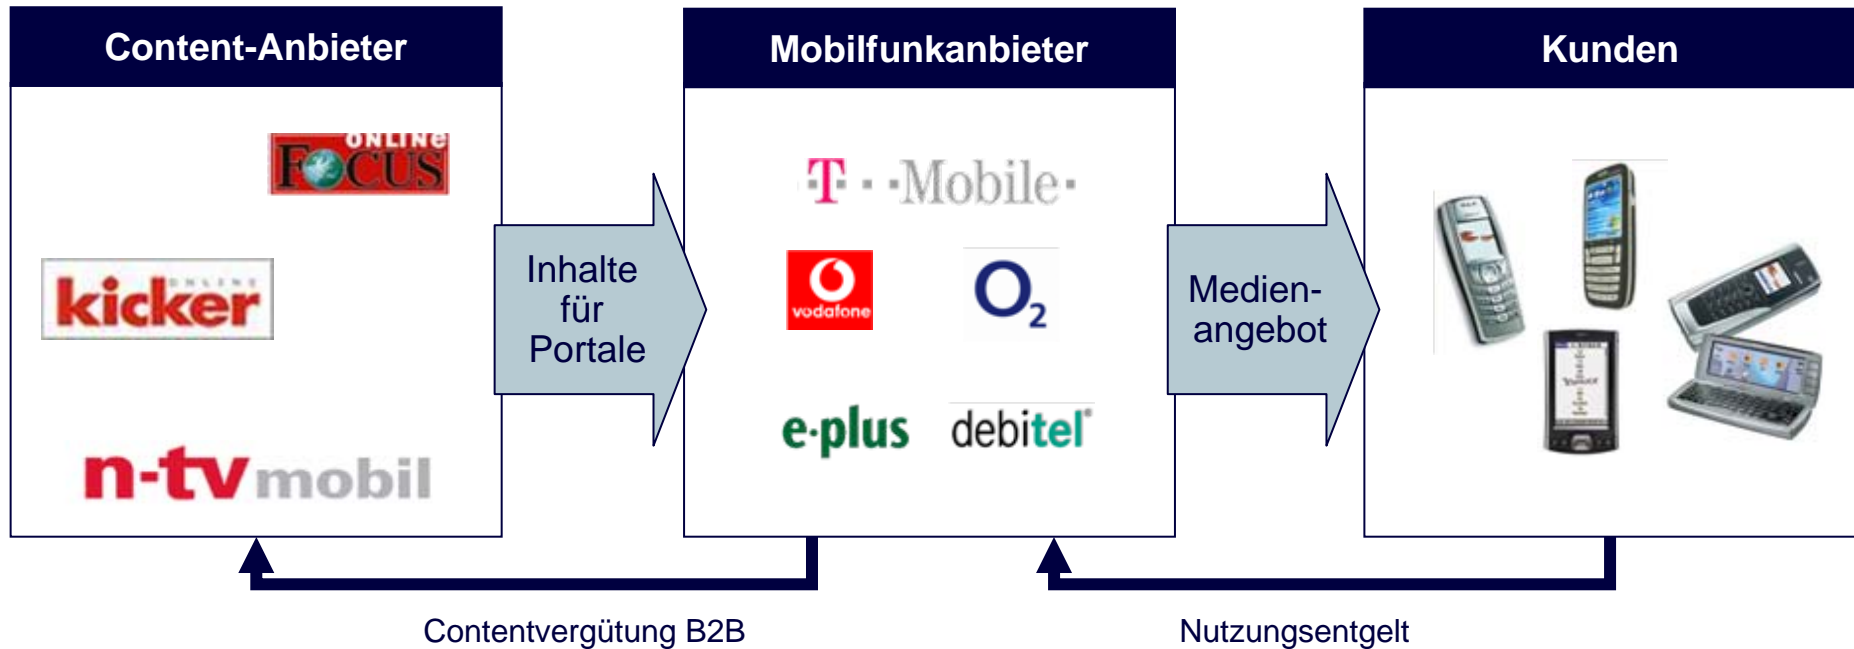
Content-Anbieter

ONLINE FOCUS

kicker ONLINE

n-tv mobil

Inhalte für Portale

Mobilfunkanbieter

T · · Mobile ·

vodafone

$O_2$

e·plus

debitel

Medien-angebot

Kunden

Contentvergütung B2B

Nutzungsentgelt